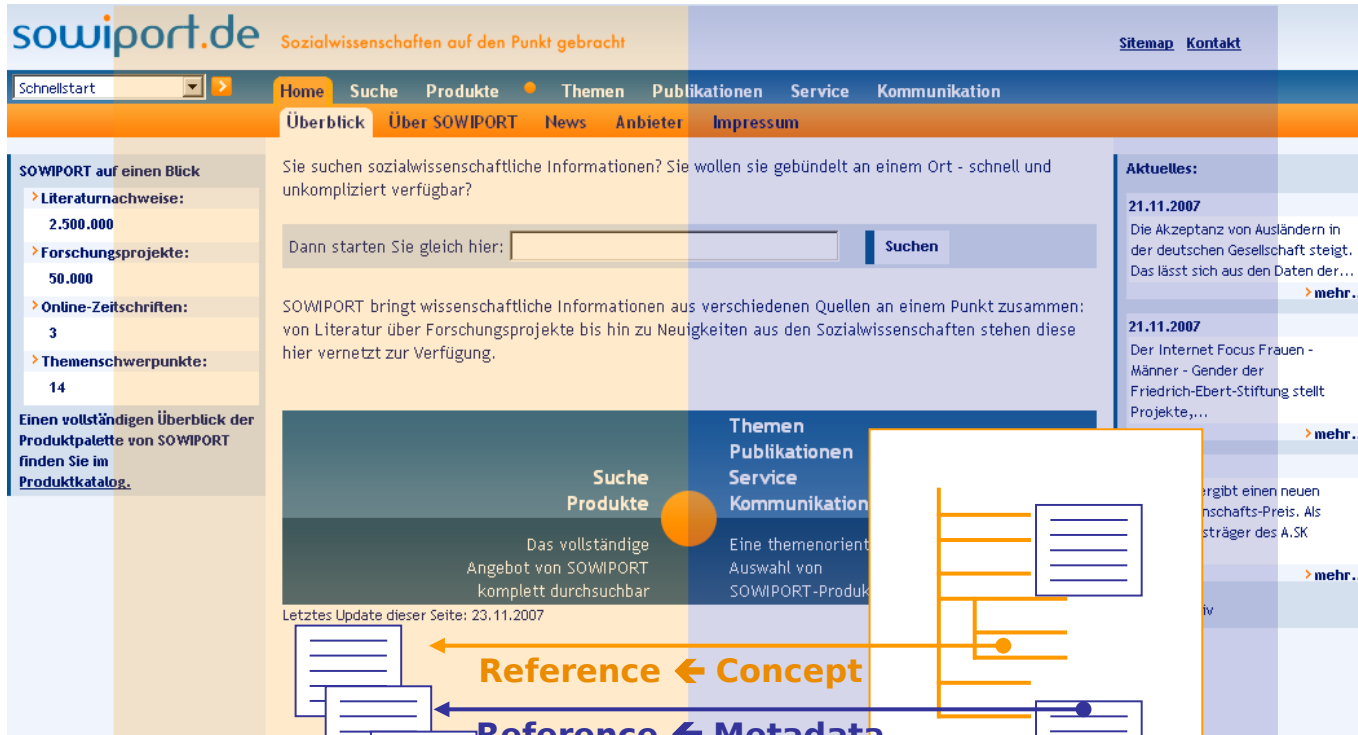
sowiport.de Sozialwissenschaften auf den Punkt gebracht

Sitemap Kontakt

Schnellstart

Home Suche Produkte Themen Publikationen Service Kommunikation

Überblick Über SOWIPORT News Anbieter Impressum

SOWIPORT auf einen Blick

Literaturnachweise:
2.500.000

Forschungsprojekte:
50.000

Online-Zeitschriften:
3

Themenschwerpunkte:
14

Einen vollständigen Überblick der Produktpalette von SOWIPORT finden Sie im Produktkatalog.

Sie suchen sozialwissenschaftliche Informationen? Sie wollen sie gebündelt an einem Ort - schnell und unkompliziert verfügbar?

Dann starten Sie gleich hier: Suchen

SOWIPORT bringt wissenschaftliche Informationen aus verschiedenen Quellen an einem Punkt zusammen: von Literatur über Forschungsprojekte bis hin zu Neuigkeiten aus den Sozialwissenschaften stehen diese hier vernetzt zur Verfügung.

Suche
Produkte

Themen
Publikationen
Service
Kommunikation

Das vollständige Angebot von SOWIPORT komplett durchsuchbar

Eine themenorient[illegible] Auswahl von SOWIPORT-Produk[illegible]

Letztes Update dieser Seite: 23.11.2007

Aktuelles:

21.11.2007
Die Akzeptanz von Ausländern in der deutschen Gesellschaft steigt. Das lässt sich aus den Daten der...
mehr..

21.11.2007
Der Internet Focus Frauen - Männer - Gender der Friedrich-Ebert-Stiftung stellt Projekte,...
mehr..

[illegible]ergibt einen neuen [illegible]nschafts-Preis. Als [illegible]sträger des A.SK
mehr..

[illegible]iv

Reference ← Concept

Reference ← Metadata